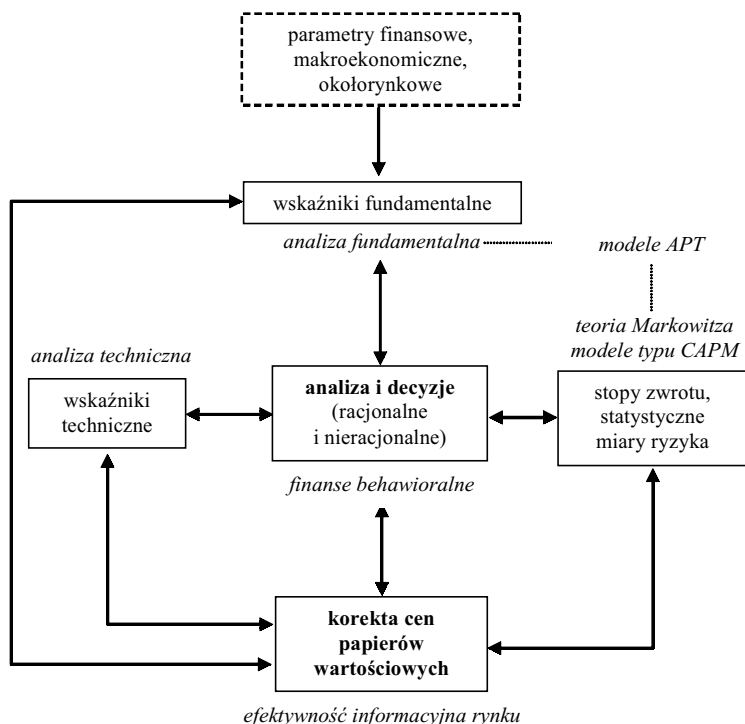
parametry finansowe, makroekonomiczne, okołorynkowe

wskaźniki fundamentalne

analiza fundamentalna

modele APT

teoria Markowitza
modele typu CAPM

analiza techniczna

wskaźniki techniczne

**analiza i decyzje**
(racjonalne i nieracjonalne)

stopy zwrotu, statystyczne miary ryzyka

finanse behawioralne

**korekta cen papierów wartościowych**

efektywność informacyjna rynku